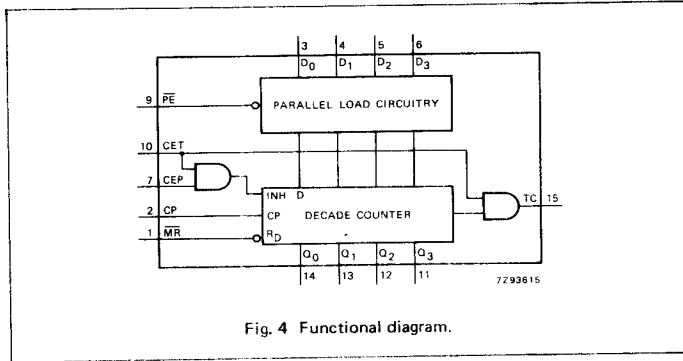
3 4 5 6

$D_0$ $D_1$ $D_2$ $D_3$

9 $\overline{PE}$

PARALLEL LOAD CIRCUITRY

10 CET

7 CEP

INH D

2 CP

CP

DECADE COUNTER

TC 15

1 $\overline{MR}$

$R_D$

$Q_0$ $Q_1$ $Q_2$ $Q_3$

14 13 12 11

7Z93615

Fig. 4 Functional diagram.